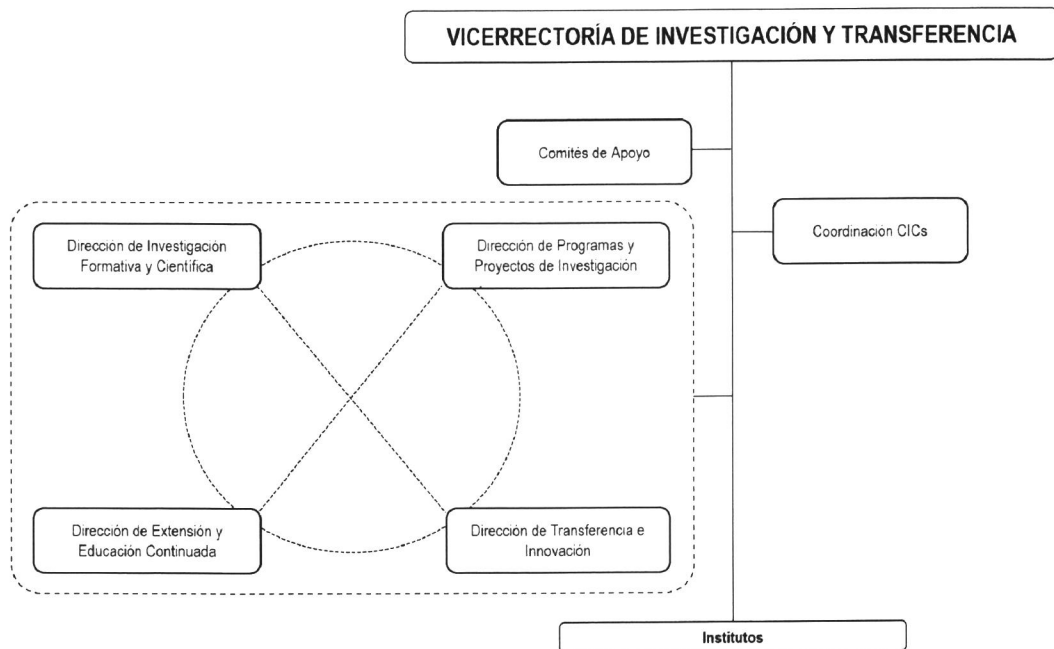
VICERRECTORÍA DE INVESTIGACIÓN Y TRANSFERENCIA

Comités de Apoyo

Coordinación CICs

Direccion de Investigación Formativa y Científica

Dirección de Programas y Proyectos de Investigación

Dirección de Extensión y Educación Continuada

Dirección de Transferencia e Innovación

Institutos